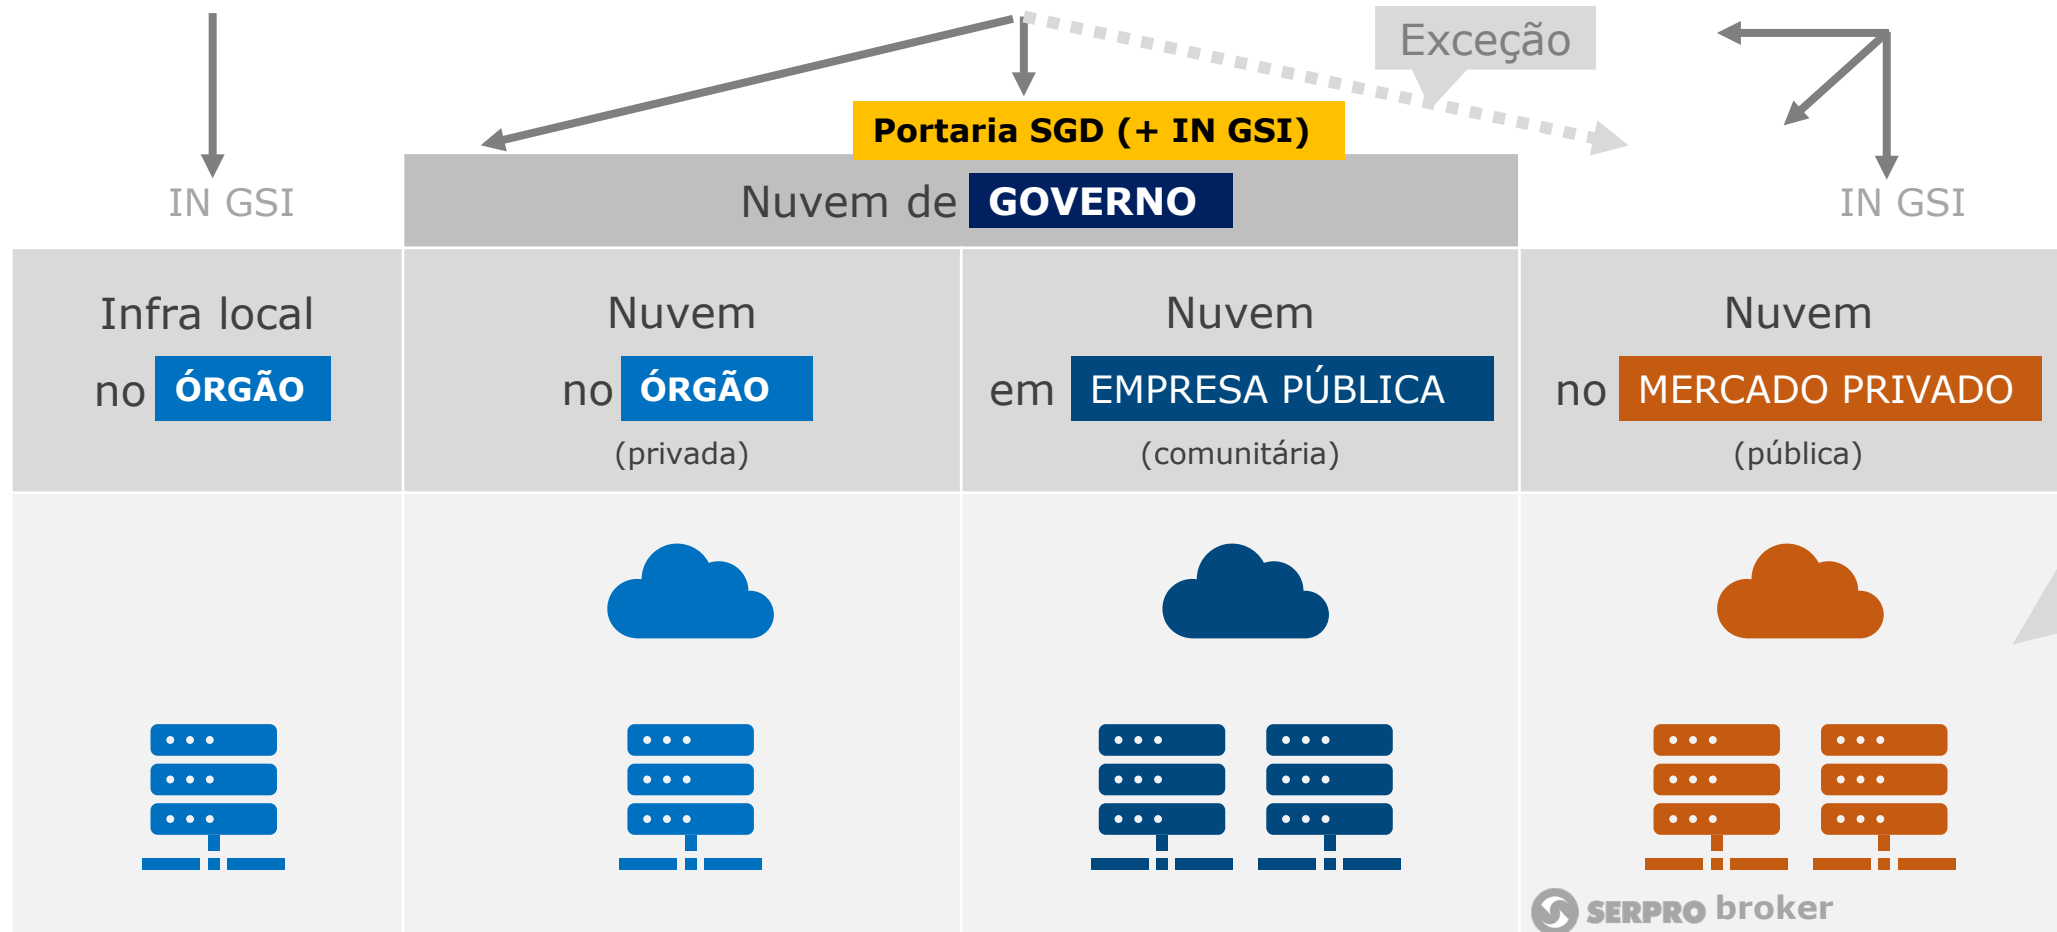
Exceção

Portaria SGD (+ IN GSI)

IN GSI

Nuvem de GOVERNO

IN GSI

Infra local no ÓRGÃO

Nuvem no ÓRGÃO (privada)

Nuvem em EMPRESA PÚBLICA (comunitária)

Nuvem no MERCADO PRIVADO (pública)

SERPRO broker